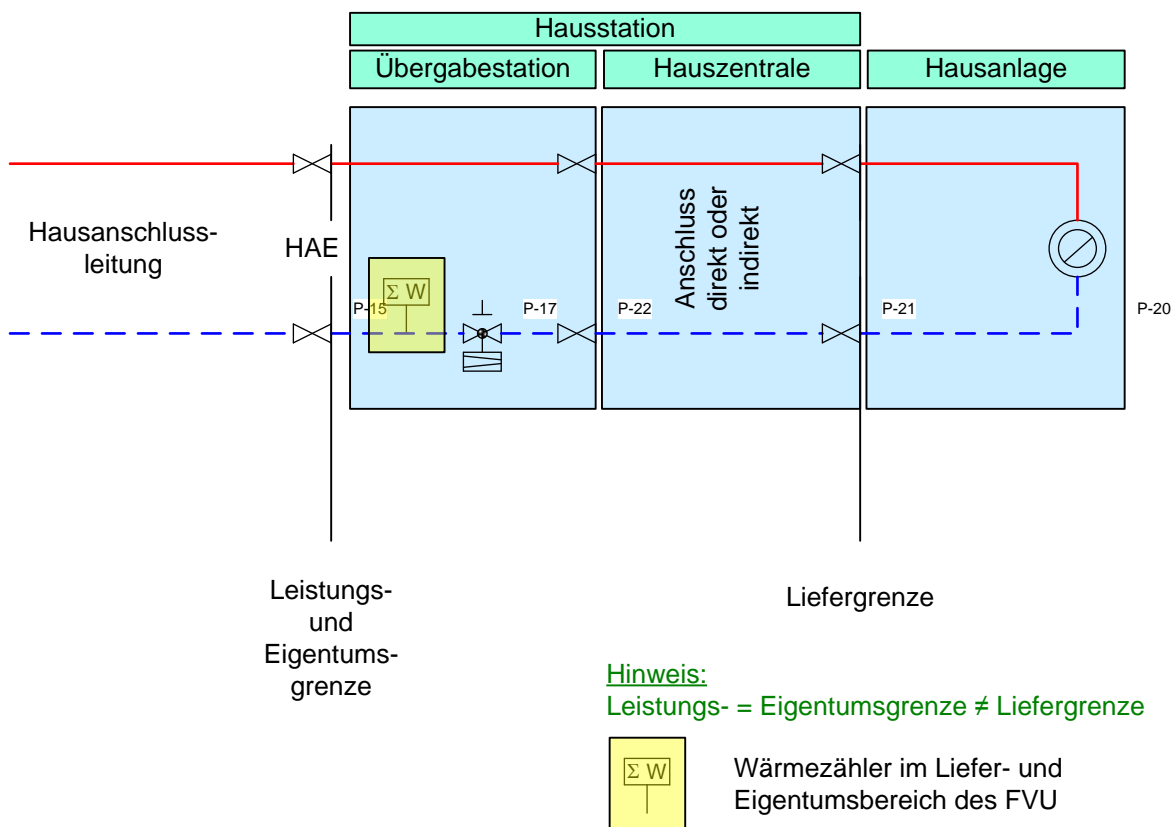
Hausstation

Übergabestation

Hauszentrale

Hausanlage

Hausanschlussleitung

HAE

Σ W

P-15

P-17

P-22

Anschluss direkt oder indirekt

P-21

P-20

Leistungs- und Eigentumsgrenze

Liefergrenze

Hinweis:
Leistungs- = Eigentumsgrenze ≠ Liefergrenze

Σ W

Wärmezähler im Liefer- und Eigentumsbereich des FVU